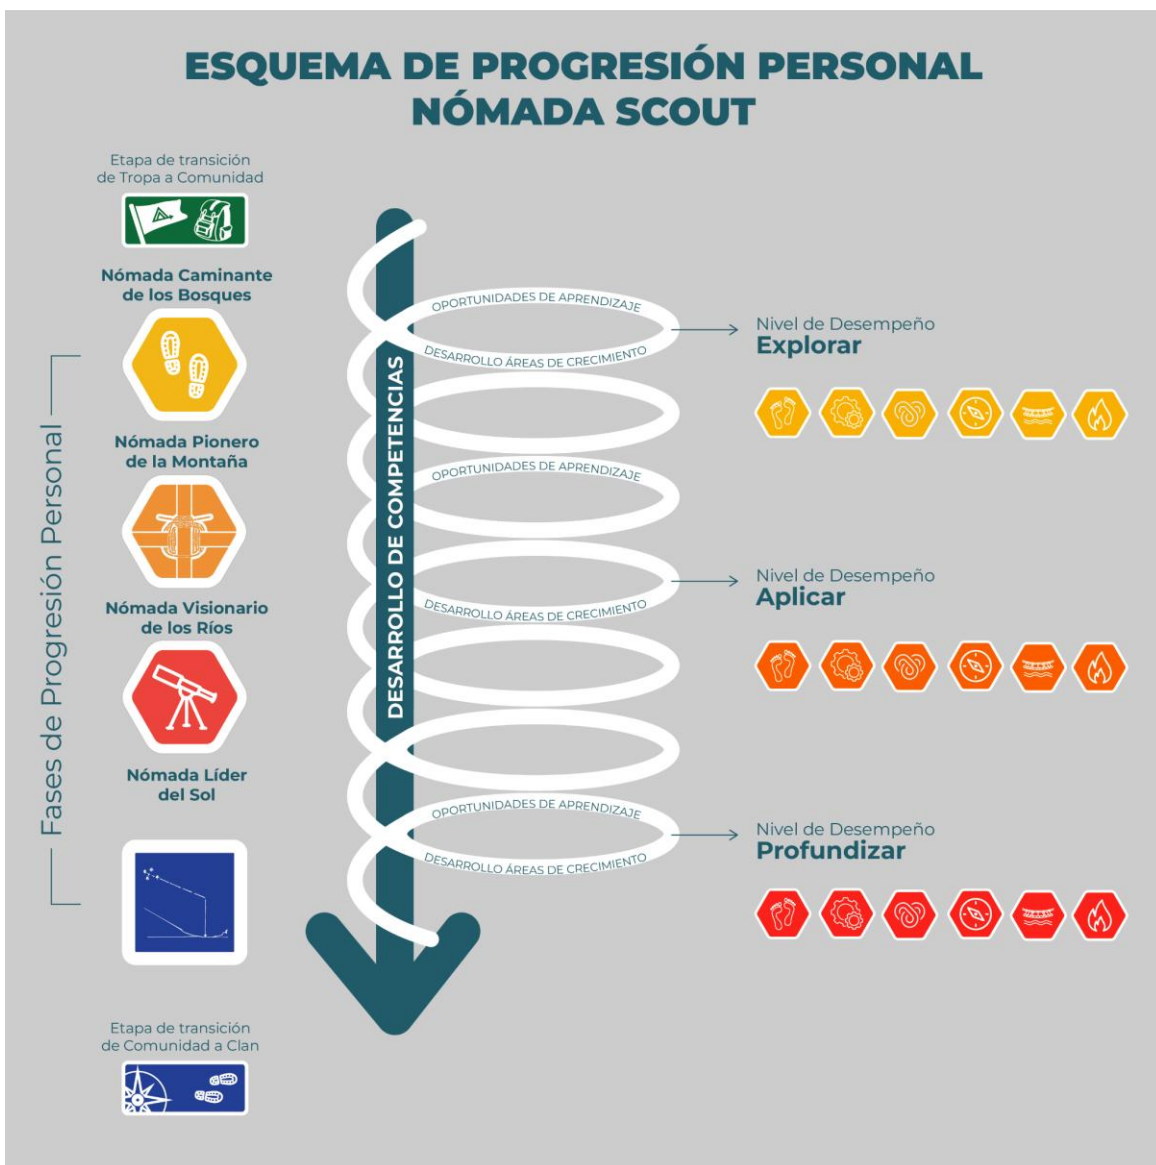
ESQUEMA DE PROGRESIÓN PERSONAL
NÓMADA SCOUT

Etapa de transición de Tropa a Comunidad

Nómada Caminante de los Bosques

Nómada Pionero de la Montaña

Nómada Visionario de los Ríos

Nómada Líder del Sol

Fases de Progresión Personal

Etapa de transición de Comunidad a Clan

DESARROLLO DE COMPETENCIAS

OPORTUNIDADES DE APRENDIZAJE
DESARROLLO ÁREAS DE CRECIMIENTO
Nivel de Desempeño
Explorar

OPORTUNIDADES DE APRENDIZAJE
DESARROLLO ÁREAS DE CRECIMIENTO
Nivel de Desempeño
Aplicar

OPORTUNIDADES DE APRENDIZAJE
DESARROLLO ÁREAS DE CRECIMIENTO
Nivel de Desempeño
Profundizar